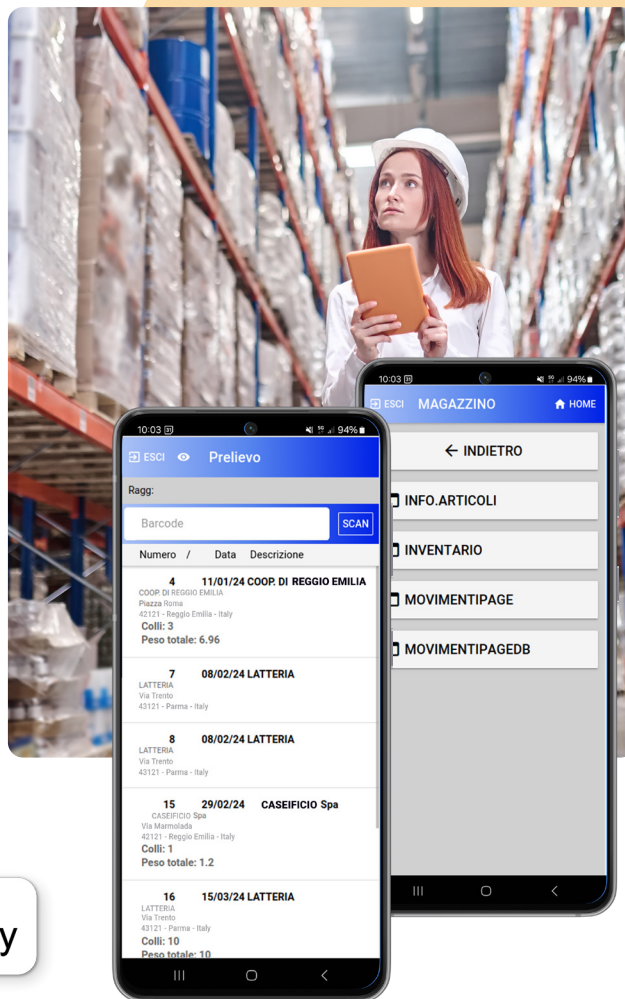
10:03
94%
ESCI Prelievo
Ragg:
Barcode
SCAN
Numero / Data Descrizione

4 11/01/24 COOP. DI REGGIO EMILIA
COOP. DI REGGIO EMILIA
Piazza Roma
42121 - Reggio Emilia - Italy
Colli: 3
Peso totale: 6.96

7 08/02/24 LATTERIA
LATTERIA
Via Trento
43121 - Parma - Italy

8 08/02/24 LATTERIA
LATTERIA
Via Trento
43121 - Parma - Italy

15 29/02/24 CASEIFICIO Spa
CASEIFICIO Spa
Via Marmolada
42121 - Reggio Emilia - Italy
Colli: 1
Peso totale: 1.2

16 15/03/24 LATTERIA
LATTERIA
Via Trento
43121 - Parma - Italy
Colli: 10
Peso totale: 10

10:03
94%
ESCI MAGAZZINO HOME
← INDIETRO
INFO.ARTICOLI
INVENTARIO
MOVIMENTIPAGE
MOVIMENTIPAGEDB

y